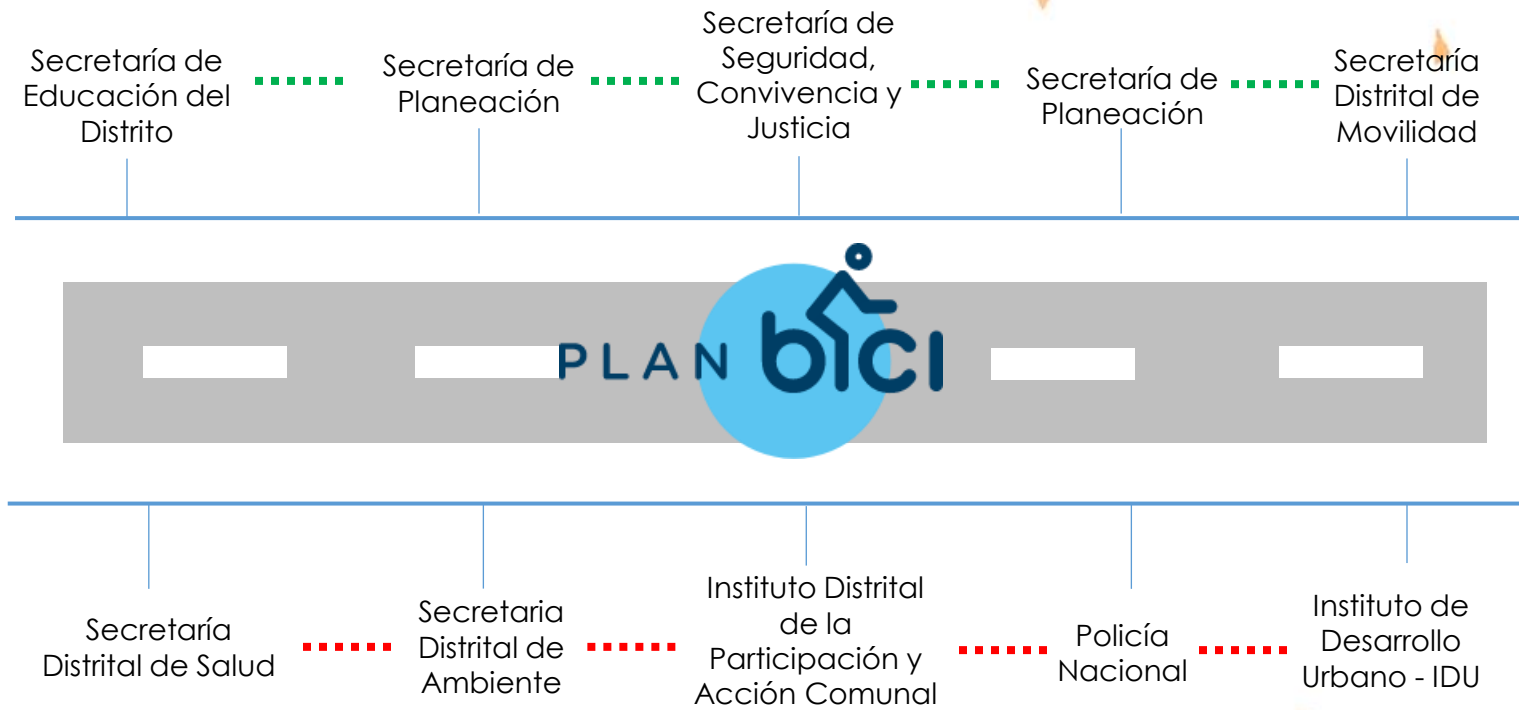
Secretaría de Educación del Distrito

Secretaría de Planeación

Secretaría de Seguridad, Convivencia y Justicia

Secretaría de Planeación

Secretaría Distrital de Movilidad

PLAN bici

Secretaría Distrital de Salud

Secretaria Distrital de Ambiente

Instituto Distrital de la Participación y Acción Comunal

Policía Nacional

Instituto de Desarrollo Urbano - IDU